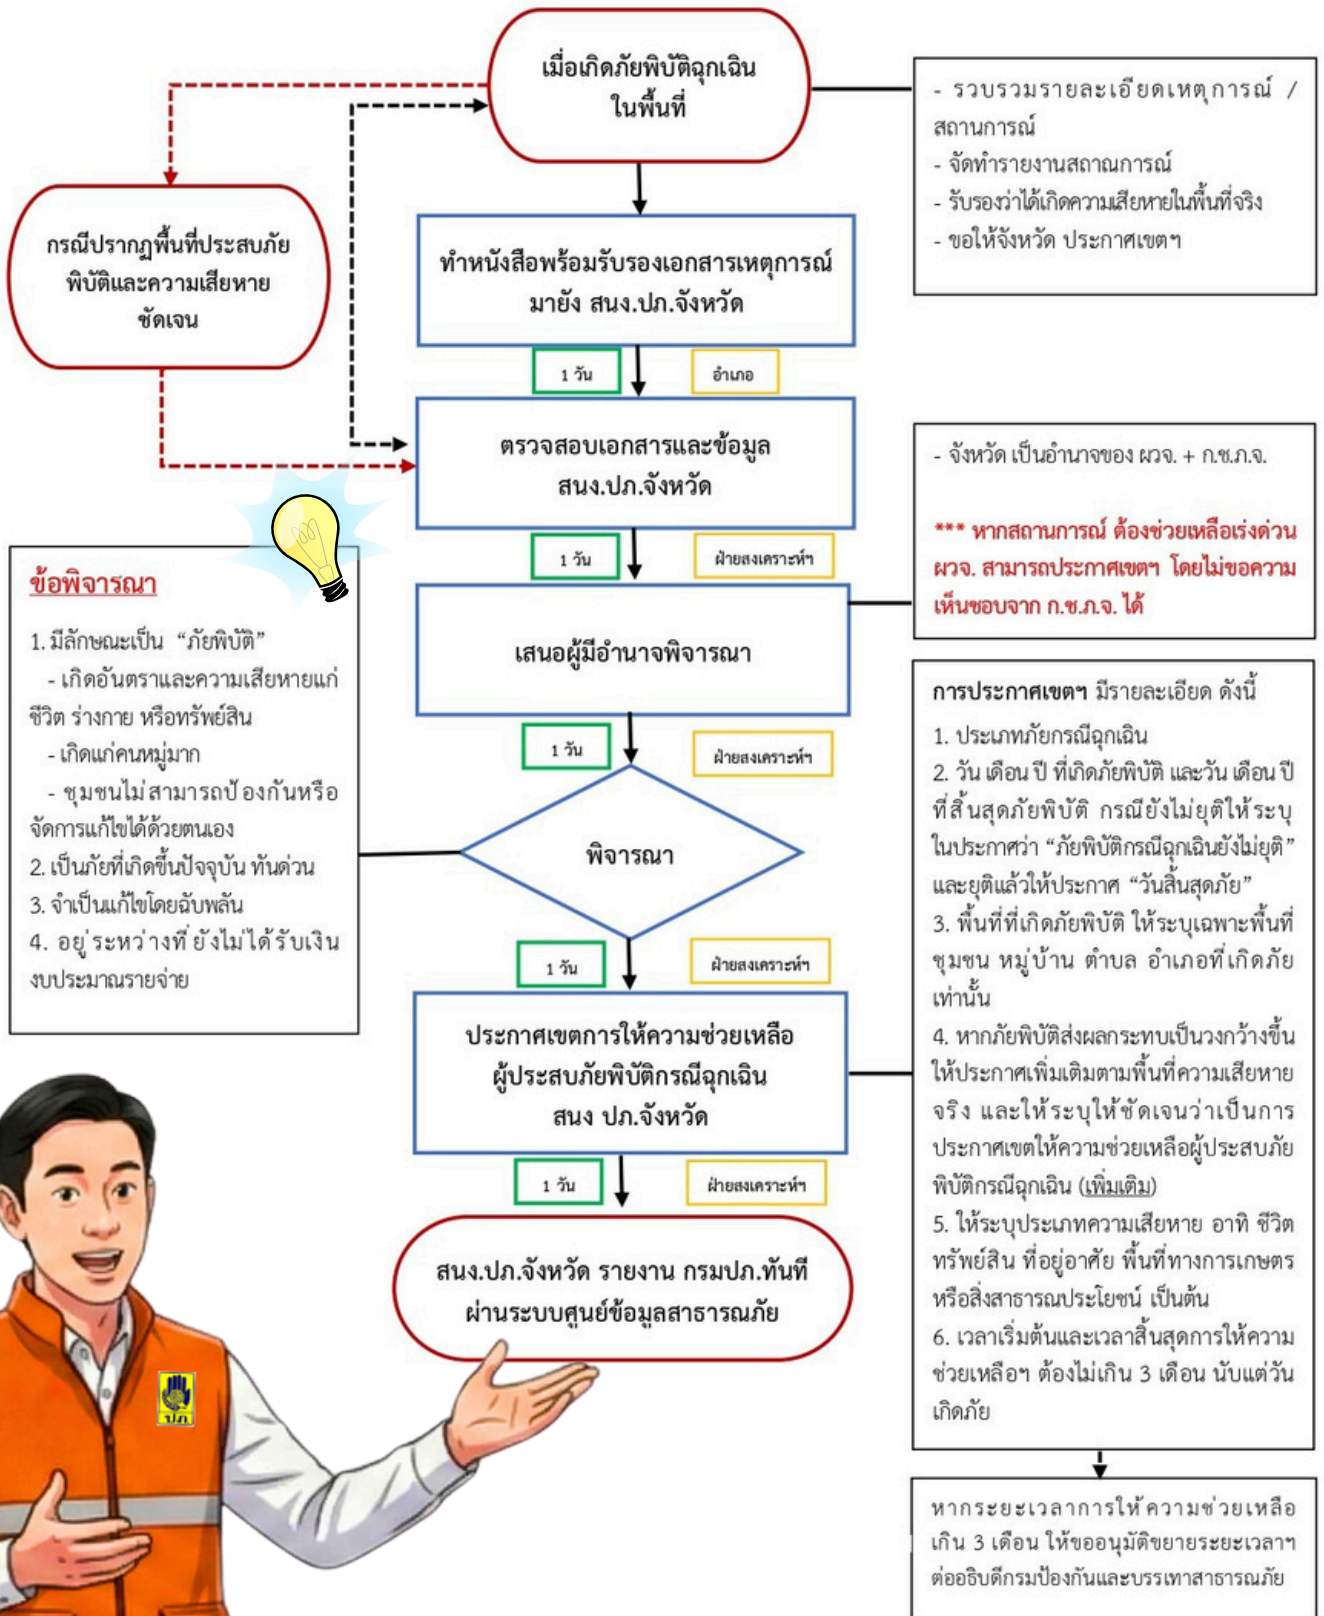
เมื่อเกิดภัยพิบัติฉุกเฉิน ในพื้นที่

- รวบรวมรายละเอียดเหตุการณ์ / สถานการณ์
- จัดทำรายงานสถาณการณ์
- รับรองว่าได้เกิดความเสียหายในพื้นที่จริง
- ขอให้จังหวัด ประกาศเขตฯ

กรณีปรากฏพื้นที่ประสบภัยพิบัติและความเสียหายชัดเจน

ทำหนังสือพร้อมรับรองเอกสารเหตุการณ์ มายัง สนง.ปภ.จังหวัด

1 วัน

อำเภอ

ตรวจสอบเอกสารและข้อมูล สนง.ปภ.จังหวัด

- จังหวัด เป็นอำนาจของ ผวจ. + ก.ช.ภ.จ.

*** หากสถานการณ์ ต้องช่วยเหลือเร่งด่วน ผวจ. สามารถประกาศเขตฯ โดยไม่ขอความเห็นชอบจาก ก.ช.ภ.จ. ได้

1 วัน

ฝ่ายสงเคราะห์ฯ

ข้อพิจารณา

1. มีลักษณะเป็น "ภัยพิบัติ"
- เกิดอันตราและความเสียหายแก่ชีวิต ร่างกาย หรือทรัพย์สิน
- เกิดแก่คนหมู่มาก
- ชุมชนไม่สามารถป้องกันหรือจัดการแก้ไขได้ด้วยตนเอง
2. เป็นภัยที่เกิดขึ้นปัจจุบัน ทันด่วน
3. จำเป็นแก้ไขโดยฉับพลัน
4. อยู่ระหว่างที่ ยังไม่ได้รับเงินงบประมาณรายจ่าย

เสนอผู้มีอำนาจพิจารณา

1 วัน

ฝ่ายสงเคราะห์ฯ

การประกาศเขตฯ มีรายละเอียด ดังนี้
1. ประเภทภัยกรณีฉุกเฉิน
2. วัน เดือน ปี ที่เกิดภัยพิบัติ และวัน เดือน ปี ที่สิ้นสุดภัยพิบัติ กรณียังไม่ยุติให้ระบุในประกาศว่า "ภัยพิบัติกรณีฉุกเฉินยังไม่ยุติ" และยุติแล้วให้ประกาศ "วันสิ้นสุดภัย"
3. พื้นที่ที่เกิดภัยพิบัติ ให้ระบุเฉพาะพื้นที่ ชุมชน หมู่บ้าน ตำบล อำเภอที่เกิดภัยเท่านั้น
4. หากภัยพิบัติส่งผลกระทบเป็นวงกว้างขึ้น ให้ประกาศเพิ่มเติมตามพื้นที่ความเสียหายจริง และให้ระบุให้ชัดเจนว่าเป็นการประกาศเขตให้ความช่วยเหลือผู้ประสบภัยพิบัติกรณีฉุกเฉิน (เพิ่มเติม)
5. ให้ระบุประเภทความเสียหาย อาทิ ชีวิต ทรัพย์สิน ที่อยู่อาศัย พื้นที่ทางการเกษตร หรือสิ่งสาธารณประโยชน์ เป็นต้น
6. เวลาเริ่มต้นและเวลาสิ้นสุดการให้ความช่วยเหลือฯ ต้องไม่เกิน 3 เดือน นับแต่วันเกิดภัย

พิจารณา

1 วัน

ฝ่ายสงเคราะห์ฯ

ประกาศเขตการให้ความช่วยเหลือ ผู้ประสบภัยพิบัติกรณีฉุกเฉิน สนง ปภ.จังหวัด

1 วัน

ฝ่ายสงเคราะห์ฯ

สนง.ปภ.จังหวัด รายงาน กรมปภ.ทันที ผ่านระบบศูนย์ข้อมูลสาธารณภัย

หากระยะเวลาการให้ความช่วยเหลือเกิน 3 เดือน ให้ขออนุมัติขยายระยะเวลาฯ ต่ออธิบดีกรมป้องกันและบรรเทาสาธารณภัย

ปภ.